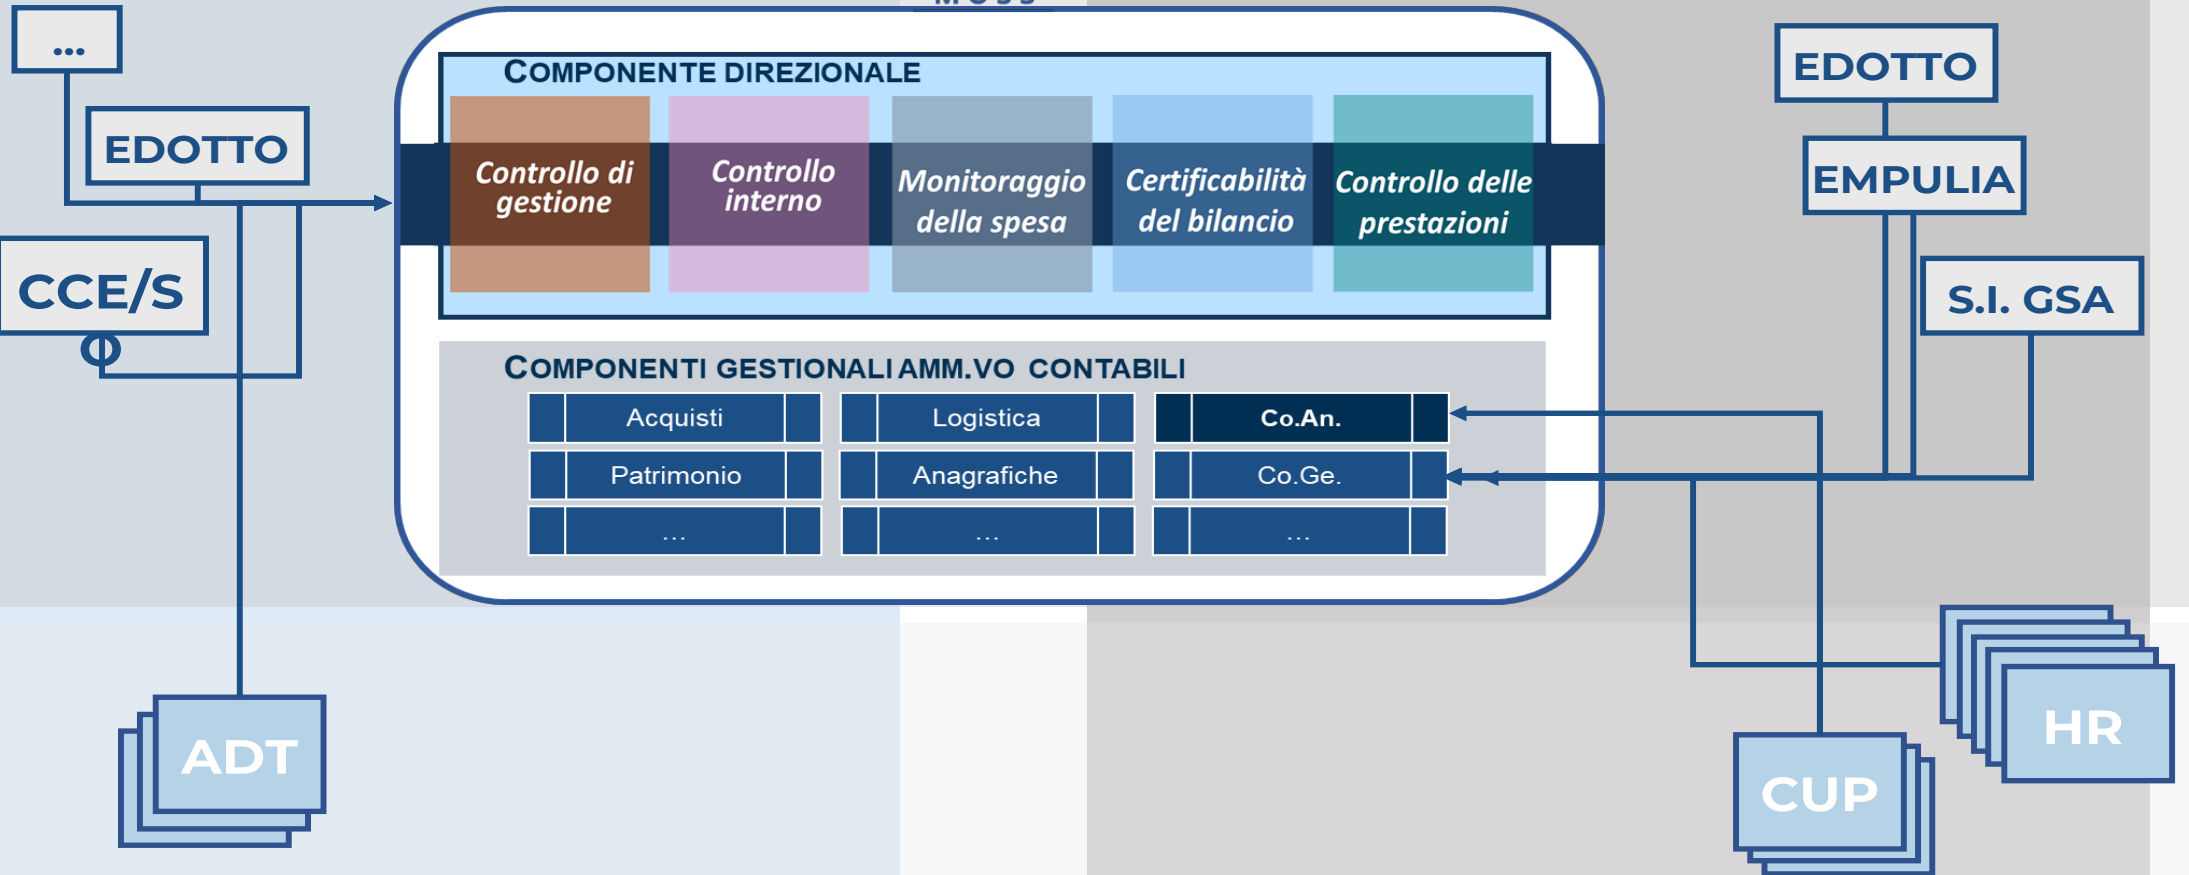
...

EDOTTO

CCE/S

ADT

COMPONENTE DIREZIONALE

Controllo di gestione

Controllo interno

Monitoraggio della spesa

Certificabilità del bilancio

Controllo delle prestazioni

COMPONENTI GESTIONALI AMM.VO CONTABILI

| Acquisti | Logistica | Co.An. |
|---|---|---|
| Patrimonio | Anagrafiche | Co.Ge. |
| ... | ... | ... |

EDOTTO

EMPULIA

S.I. GSA

HR

CUP